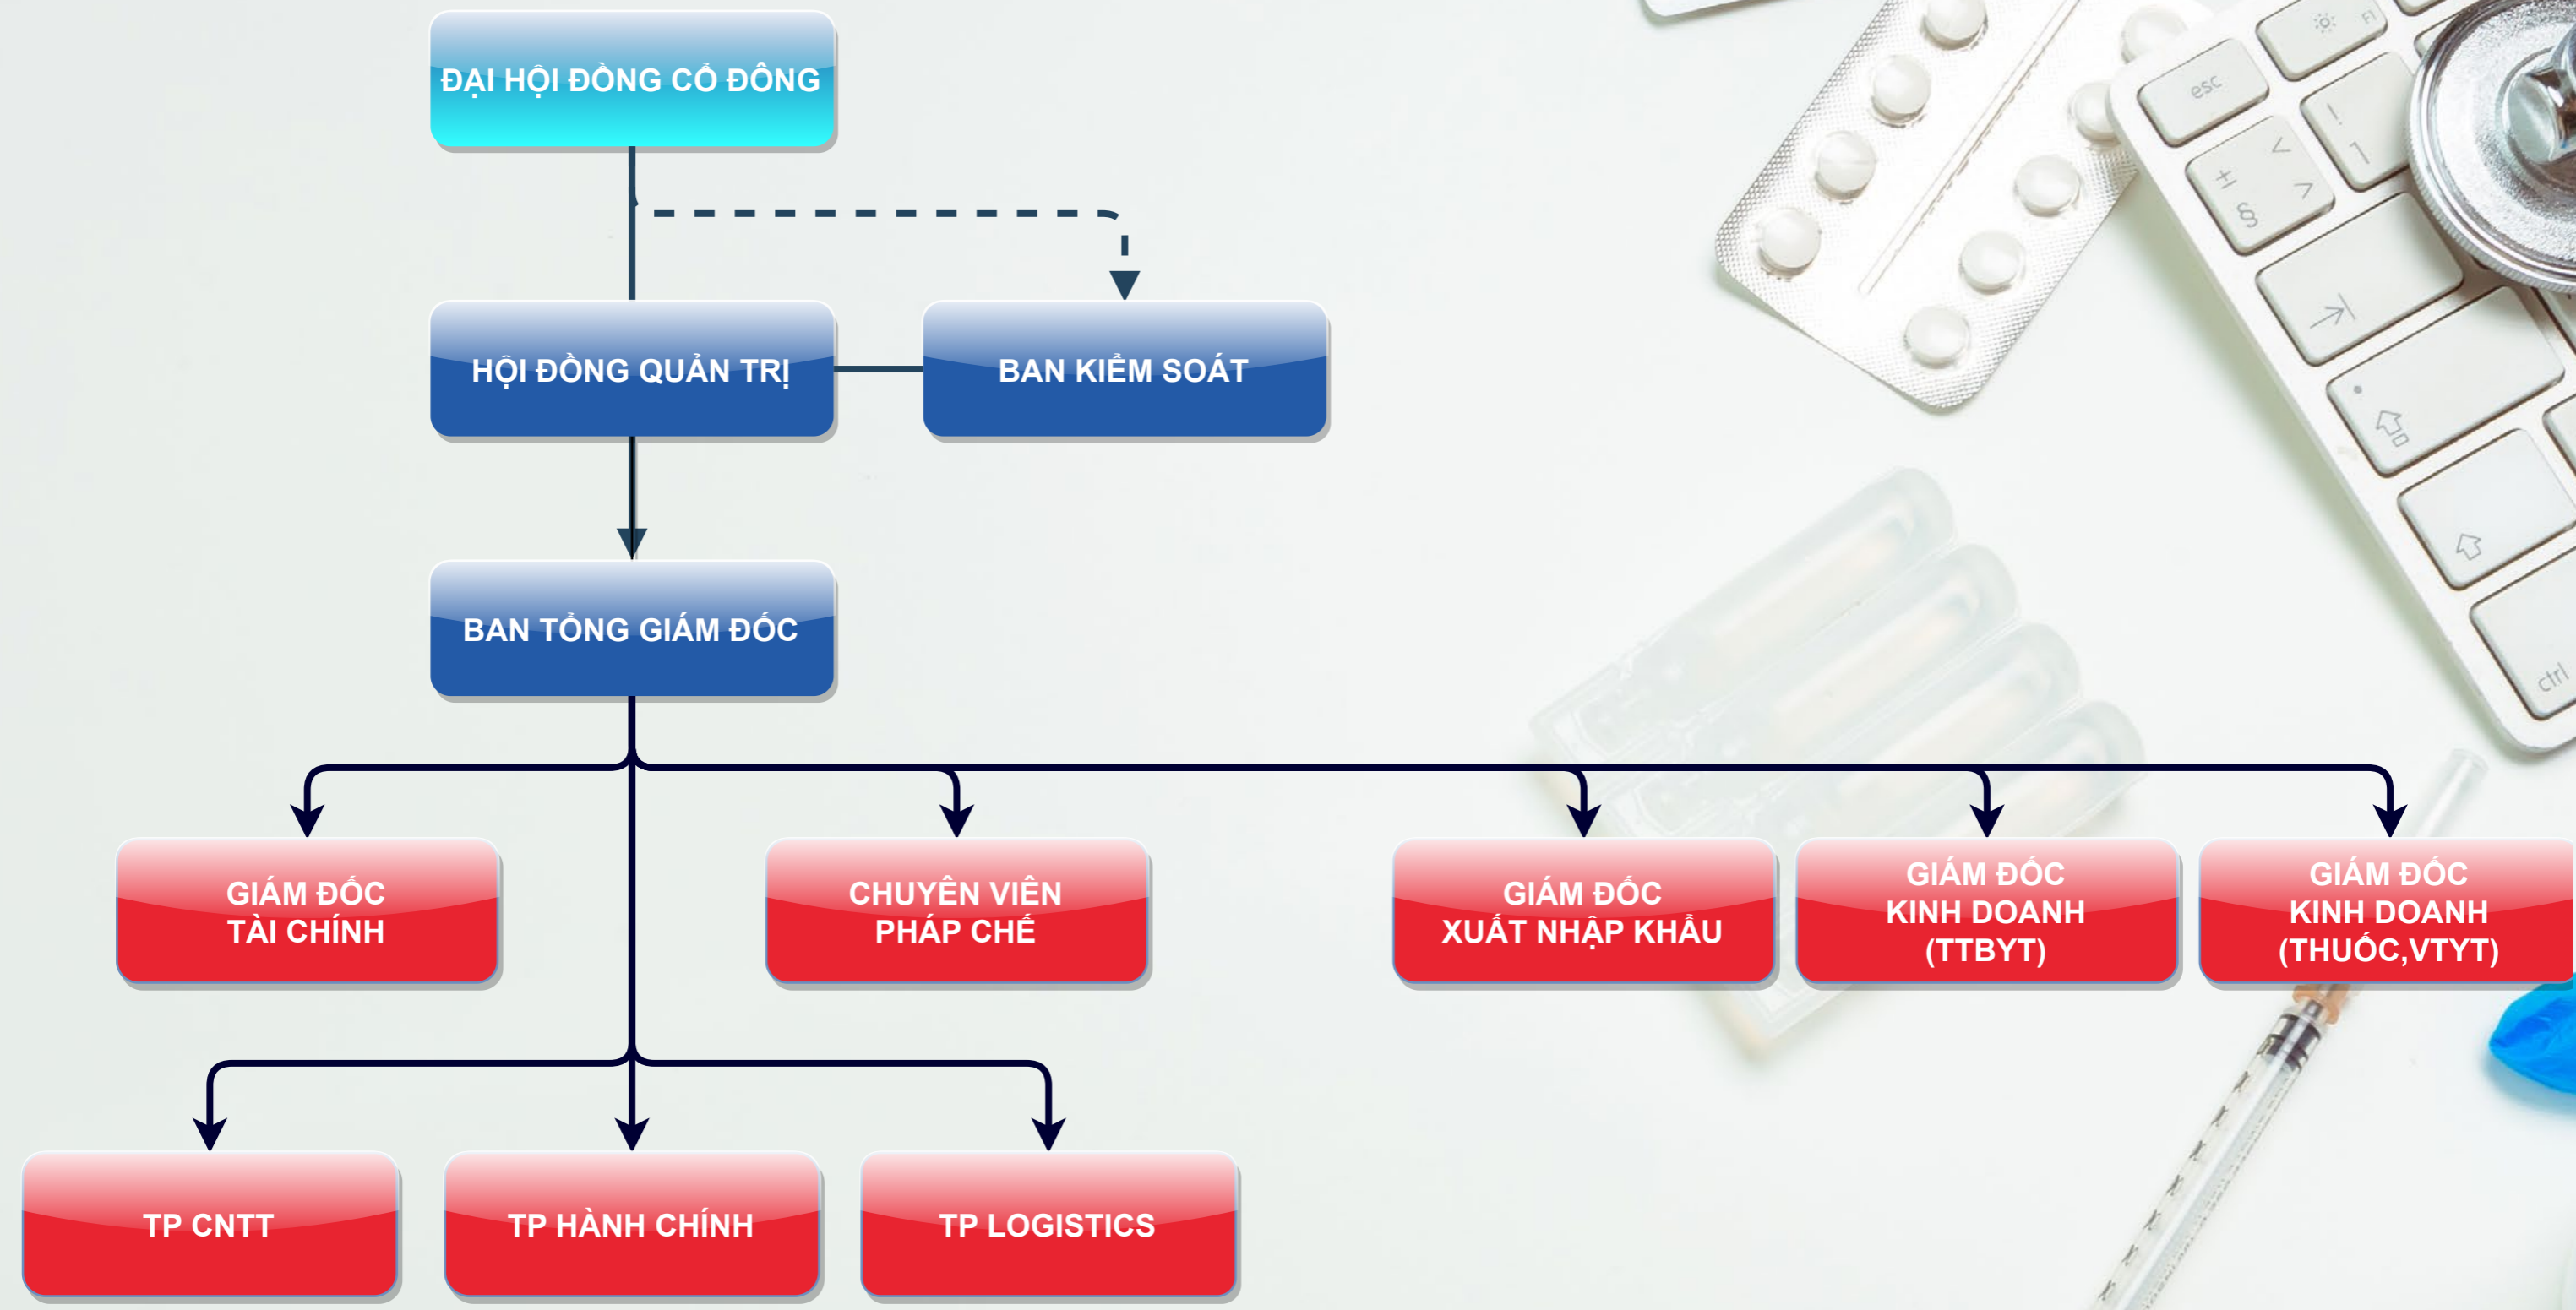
ĐẠI HỘI ĐỒNG CỔ ĐÔNG

HỘI ĐỒNG QUẢN TRỊ

BAN KIỂM SOÁT

BAN TỔNG GIÁM ĐỐC

GIÁM ĐỐC TÀI CHÍNH

CHUYÊN VIÊN PHÁP CHẾ

GIÁM ĐỐC XUẤT NHẬP KHẨU

GIÁM ĐỐC KINH DOANH (TTBYT)

GIÁM ĐỐC KINH DOANH (THUỐC,VTYT)

TP CNTT

TP HÀNH CHÍNH

TP LOGISTICS

esc

ctrl